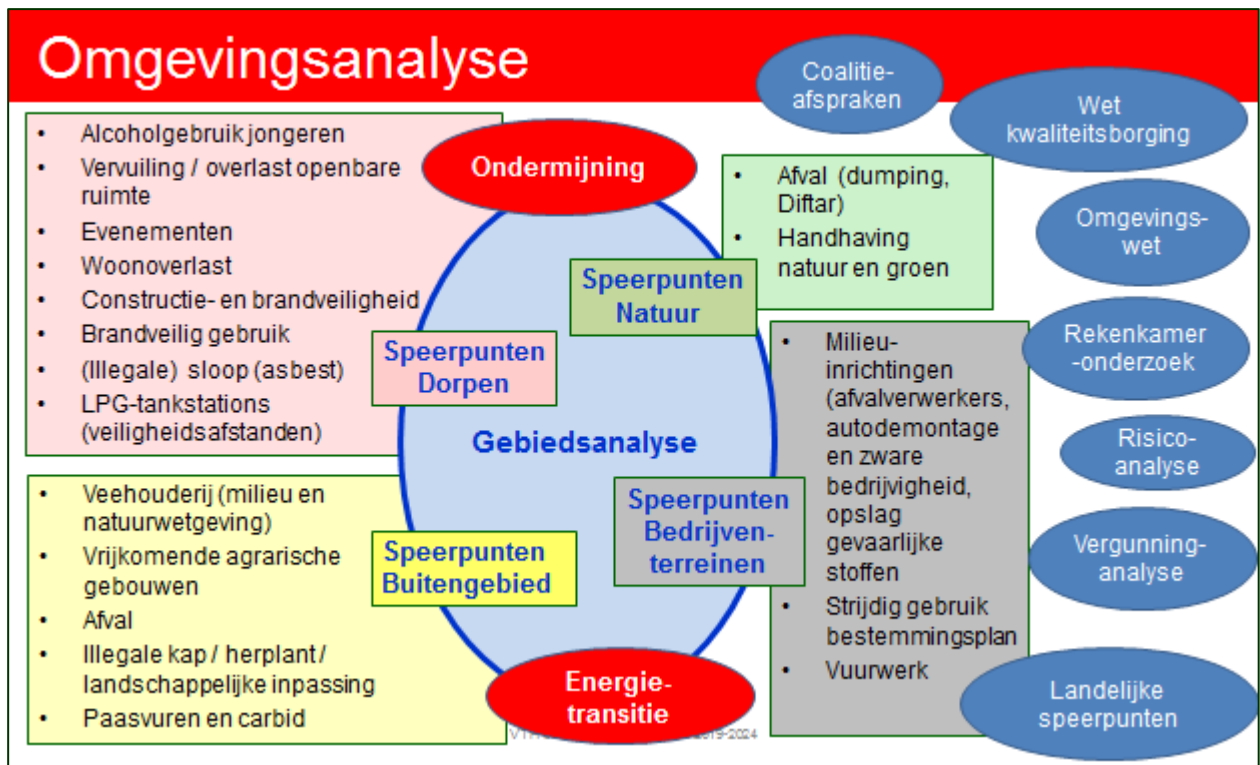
Omgevingsanalyse

- Alcoholgebruik jongeren
- Vervuiling / overlast openbare ruimte
- Evenementen
- Woonoverlast
- Constructie- en brandveiligheid
- Brandveilig gebruik
- (Illegale) sloop (asbest)
- LPG-tankstations (veiligheidsafstanden)

Ondermijning

Coalitie-afspraken

Wet kwaliteitsborging

- Afval (dumping, Diftar)
- Handhaving natuur en groen

Omgevings-wet

Speerpunten Natuur

Speerpunten Dorpen

Rekenkamer-onderzoek

- Milieu-inrichtingen (afvalverwerkers, autodemontage en zware bedrijvigheid, opslag gevaarlijke stoffen
- Strijdig gebruik bestemmingsplan
- Vuurwerk

Gebiedsanalyse

Risico-analyse

- Veehouderij (milieu en natuurwetgeving)
- Vrijkomende agrarische gebouwen
- Afval
- Illegale kap / herplant / landschappelijke inpassing
- Paasvuren en carbid

Speerpunten Buitengebied

Speerpunten Bedrijven-terreinen

Vergunning-analyse

Energie-transitie

Landelijke speerpunten

VTH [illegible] 2019-2024